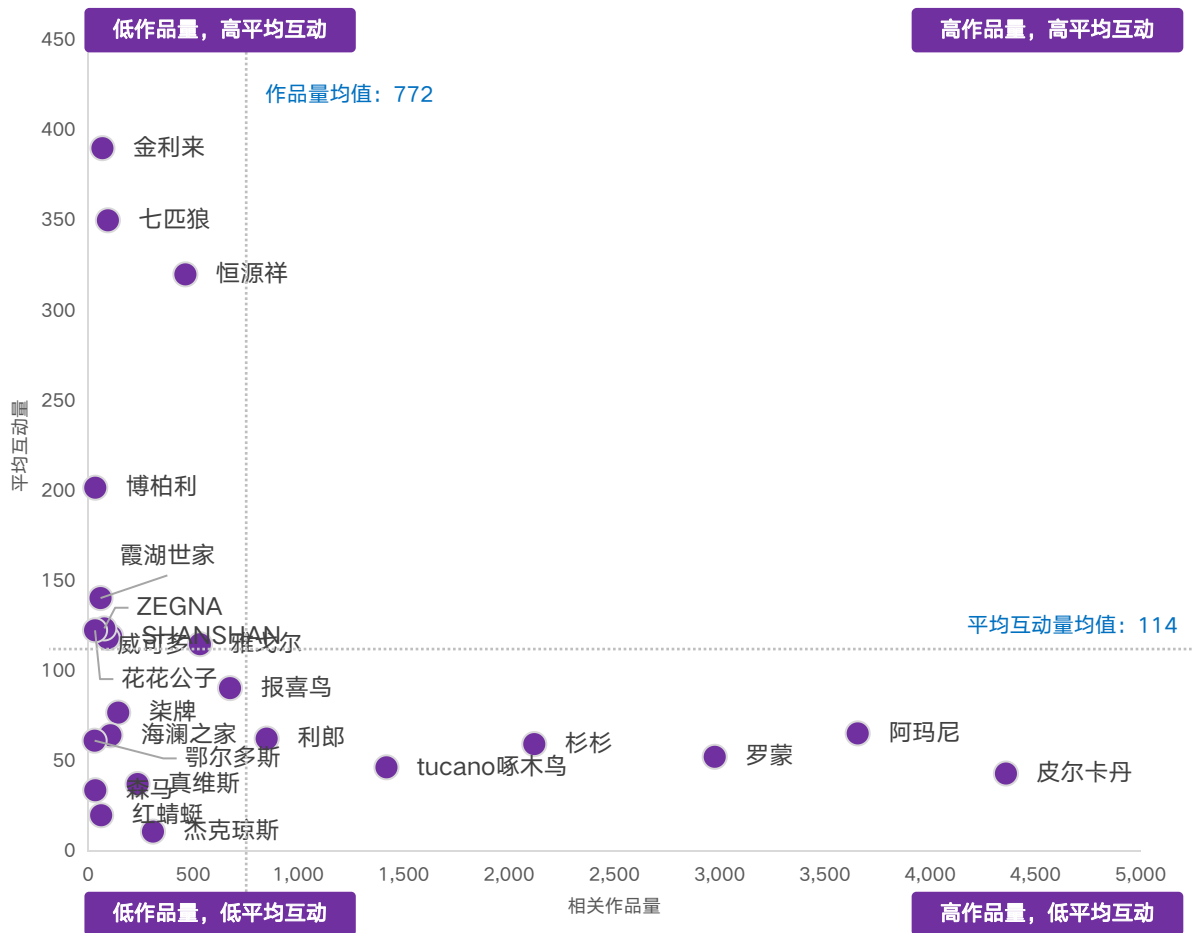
低作品量，高平均互动

高作品量，高平均互动

作品量均值：772

平均互动量均值：114

低作品量，低平均互动

高作品量，低平均互动

平均互动量

450
400
350
300
250
200
150
100
50
0

金利来
七匹狼
恒源祥
博柏利
霞湖世家
ZEGNA
SHANSHAN
威可多...
雅戈尔
花花公子
报喜鸟
柒牌
海澜之家
鄂尔多斯
利郎
tucano啄木鸟
杉杉
罗蒙
阿玛尼
皮尔卡丹
真维斯
森马
红蜻蜓
杰克琼斯

0
500
1,000
1,500
2,000
2,500
3,000
3,500
4,000
4,500
5,000

相关作品量